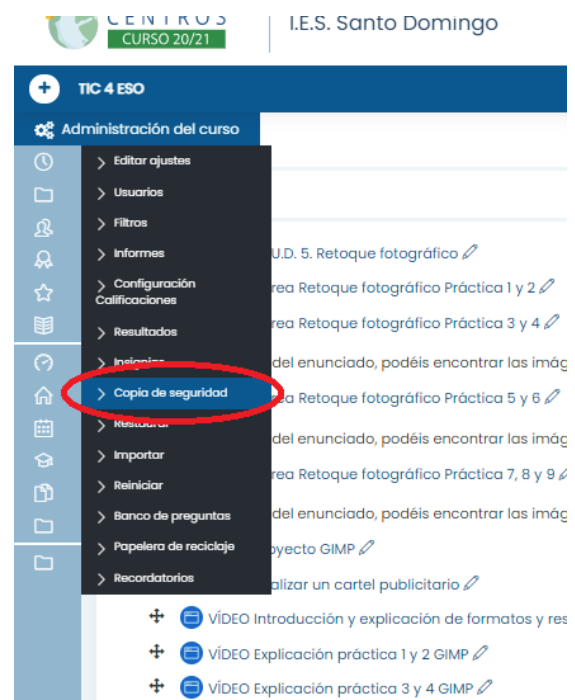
CENTROS
CURSO 20/21

I.E.S. Santo Domingo

TIC 4 ESO

Administración del curso

Editar ajustes
Usuarios
Filtros
Informes
Configuración Calificaciones
Resultados
Insignias
Copia de seguridad
Restaurar
Importar
Reiniciar
Banco de preguntas
Papelera de reciclaje
Recordatorios

U.D. 5. Retoque fotográfico
rea Retoque fotográfico Práctica 1 y 2
rea Retoque fotográfico Práctica 3 y 4
del enunciado, podéis encontrar las imág
rea Retoque fotográfico Práctica 5 y 6
del enunciado, podéis encontrar las imág
rea Retoque fotográfico Práctica 7, 8 y 9
del enunciado, podéis encontrar las imág
oyecto GIMP
alizar un cartel publicitario
VÍDEO Introducción y explicación de formatos y res
VÍDEO Explicación práctica 1 y 2 GIMP
VÍDEO Explicación práctica 3 y 4 GIMP